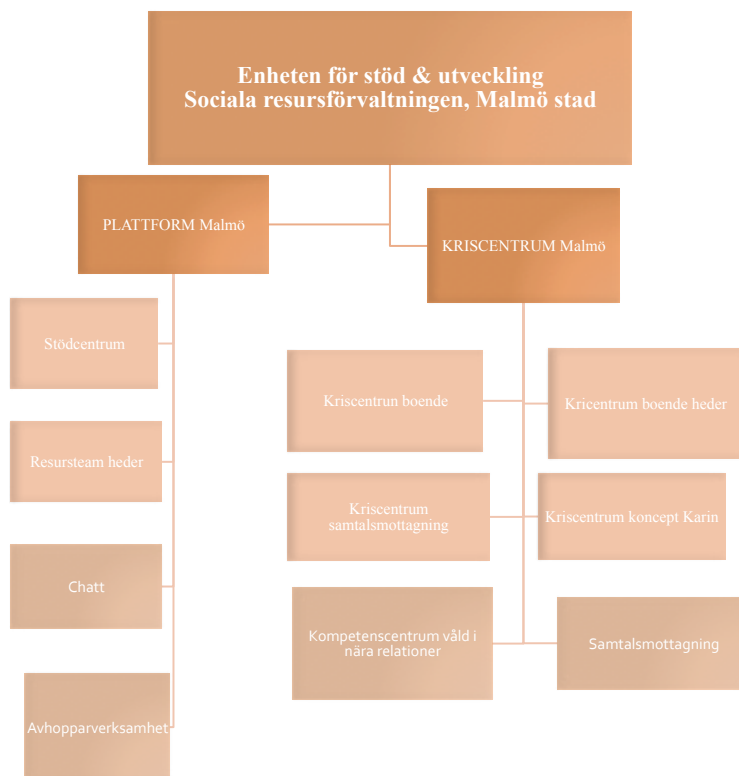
Enheten för stöd & utveckling
Sociala resursförvaltningen, Malmö stad

PLATTFORM Malmö

KRISCENTRUM Malmö

Stödcentrum

Resursteam heder

Chatt

Avhopparverksamhet

Kriscentrun boende

Kricentrum boende heder

Kriscentrum samtalsmottagning

Kriscentrum koncept Karin

Kompetenscentrum våld i nära relationer

Samtalsmottagning